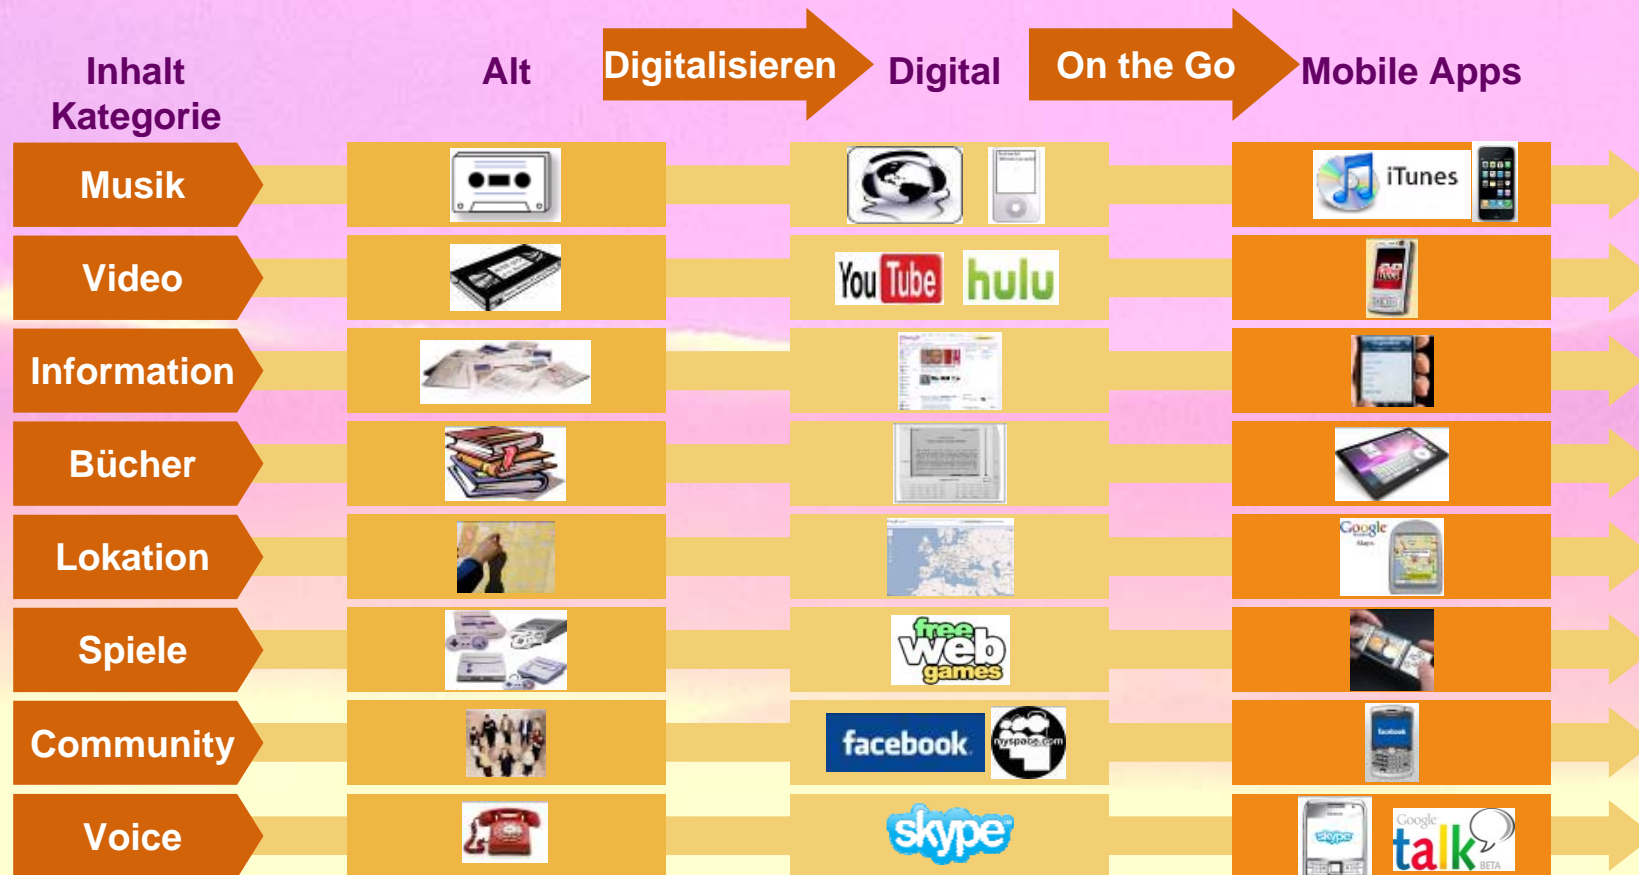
Inhalt Kategorie

Alt

Digitalisieren

Digital

On the Go

Mobile Apps

Musik

iTunes

Video

YouTube hulu

Information

Bücher

Lokation

Google

Spiele

free web games

Community

facebook myspace.com

Voice

skype

Google talk BETA